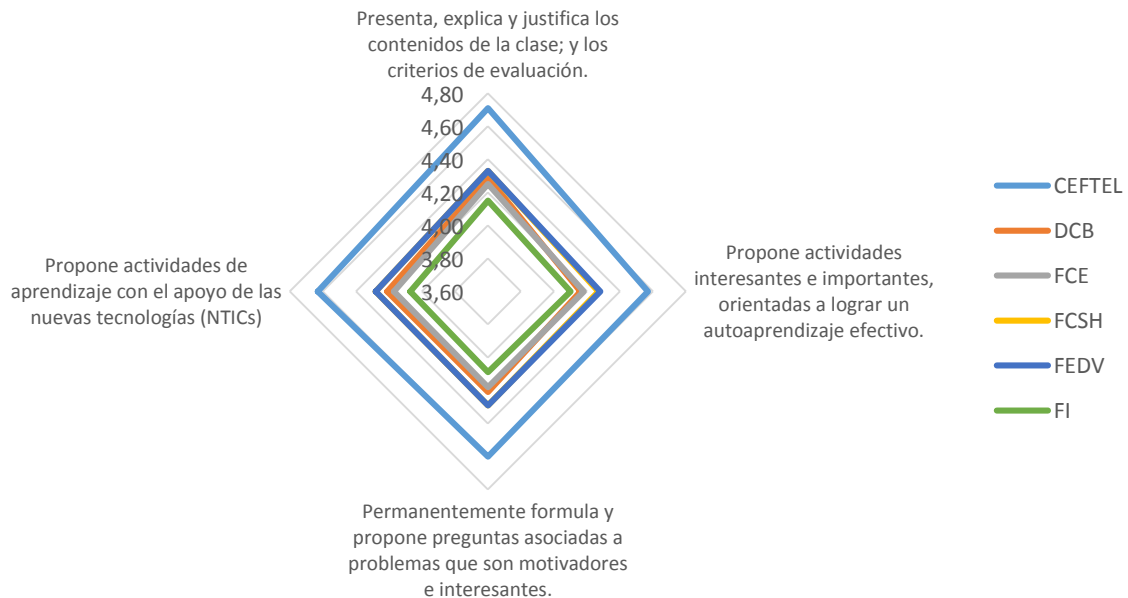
Presenta, explica y justifica los contenidos de la clase; y los criterios de evaluación.

4,80
4,60
4,40
4,20
4,00
3,80
3,60

Propone actividades interesantes e importantes, orientadas a lograr un autoaprendizaje efectivo.

Permanentemente formula y propone preguntas asociadas a problemas que son motivadores e interesantes.

Propone actividades de aprendizaje con el apoyo de las nuevas tecnologías (NTICs)

CEFTEL
DCB
FCE
FCSH
FEDV
FI